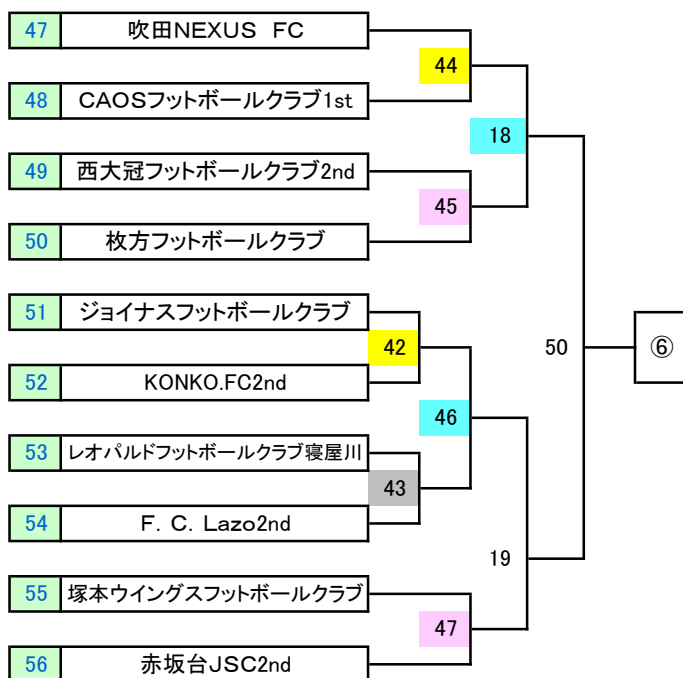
47 吹田NEXUS FC

48 CAOSフットボールクラブ1st

44

18

49 西大冠フットボールクラブ2nd

50 枚方フットボールクラブ

45

51 ジョイナスフットボールクラブ

52 KONKO.FC2nd

42

50

⑥

46

53 レオパルドフットボールクラブ寝屋川

54 F. C. Lazo2nd

43

19

55 塚本ウイングスフットボールクラブ

56 赤坂台JSC2nd

47